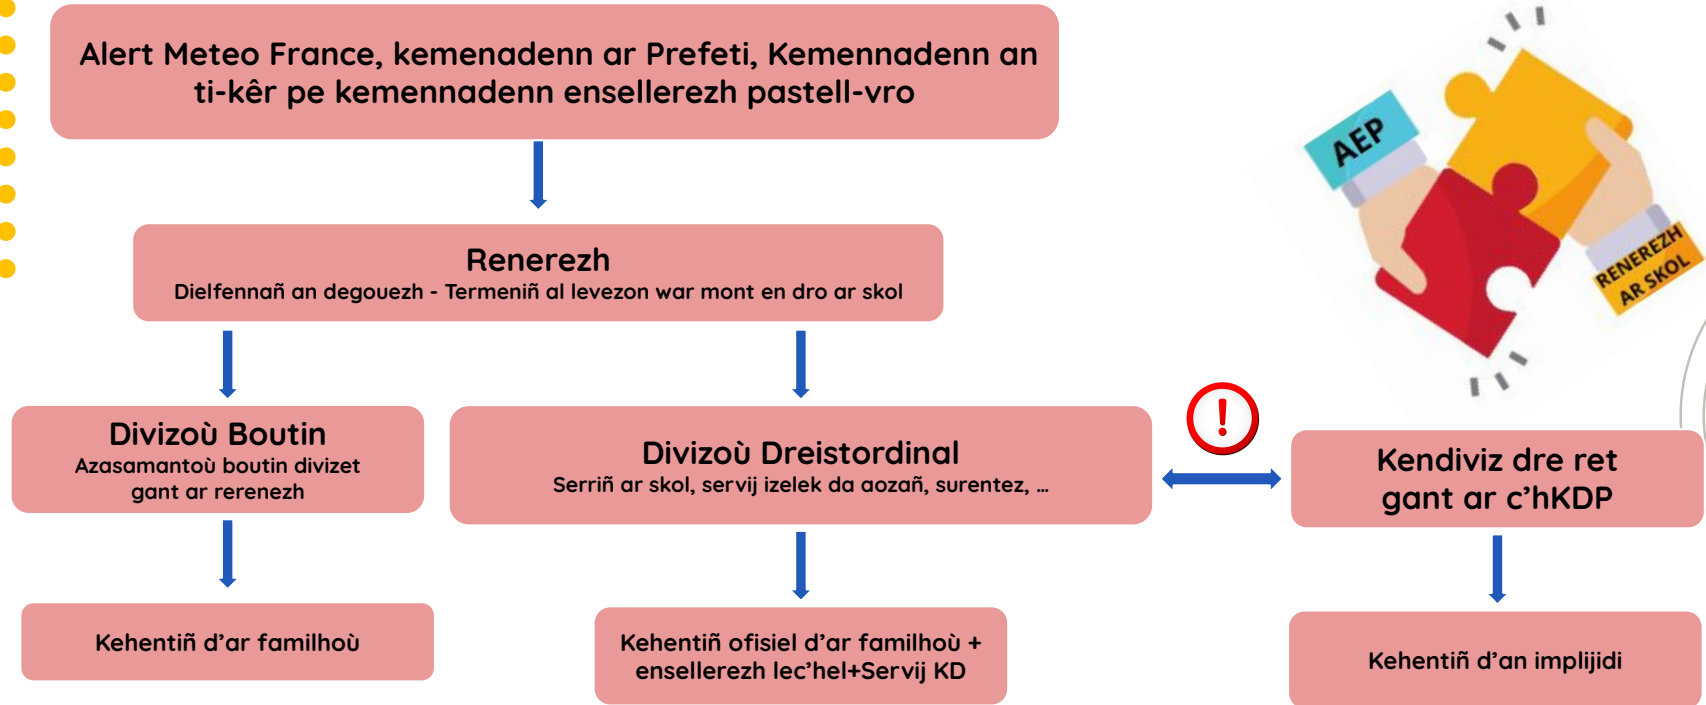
Alert Meteo France, kemenadenn ar Prefeti, Kemennadenn an ti-kêr pe kemennadenn ensellerezh pastell-vro

Renerezh
Dielfennañ an degouezh - Termeniñ al levezon war mont en dro ar skol

Divizoù Boutin
Azasamantoù boutin divizet gant ar rerenezh

Divizoù Dreistordinal
Serriñ ar skol, servij izelek da aozañ, surentez, ...

!

Kendiviz dre ret gant ar c'hKDP

Kehentiñ d'ar familhoù

Kehentiñ ofisiel d'ar familhoù + ensellerezh lec'hel+Servij KD

Kehentiñ d'an implijidi

AEP

RENEREZH AR SKOL